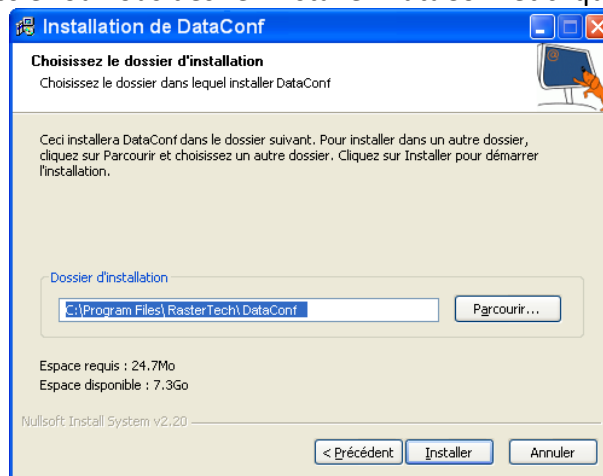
Installation de DataConf

Choisissez le dossier d'installation

Choisissez le dossier dans lequel installer DataConf

Ceci installera DataConf dans le dossier suivant. Pour installer dans un autre dossier, cliquez sur Parcourir et choisissez un autre dossier. Cliquez sur Installer pour démarrer l'installation.

Dossier d'installation

C:\Program Files\RasterTech\DataConf

Parcourir...

Espace requis : 24.7Mo

Espace disponible : 7.3Go

Nullsoft Install System v2.20

< Précédent

Installer

Annuler